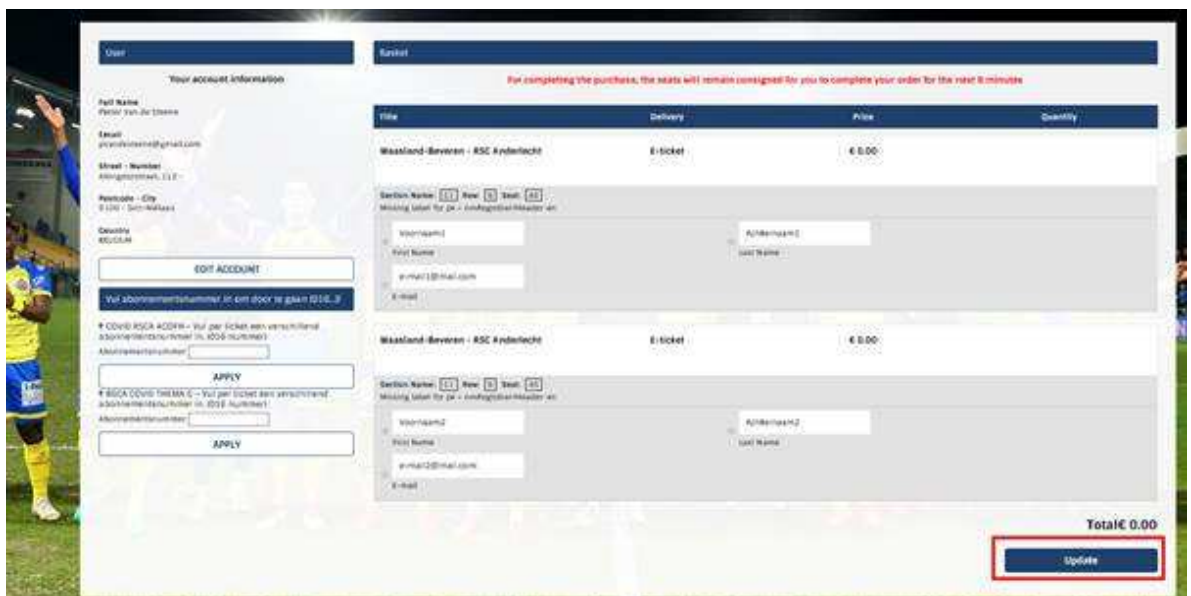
User

Your account information

Full Name
Pieter Van de Steene

Email
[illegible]@gmail.com

Street - Number
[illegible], 112

Postcode - City
9100 - Sint-Niklaas

Country
BELGIUM

EDIT ACCOUNT

Vul abonnementsnummer in om door te gaan (01G..)

COVID RSCA ACOFM - Vul per ticket een verschillend abonnementsnummer in. (01G nummer)

Abonnementsnummer

APPLY

RSCA COVID THEMA C - Vul per ticket een verschillend abonnementsnummer in. (01G nummer)

Abonnementsnummer

APPLY

Basket

For completing the purchase, the seats will remain consigned for you to complete your order for the next 8 minutes

| Title | Delivery | Price | Quantity |
|---|---|---|---|
| Waasland-Beveren - RSC Anderlecht | E-ticket | € 0.00 | |

Section Name: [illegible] Row: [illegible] Seat: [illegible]
Missing label for pe - nmRegistrHeader en

Voornaam1
First Name

Achternaam1
Last Name

e-mail1@mail.com
E-mail

| Waasland-Beveren - RSC Anderlecht | E-ticket | € 0.00 | |
|---|---|---|---|

Section Name: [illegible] Row: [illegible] Seat: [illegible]
Missing label for pe - nmRegistrHeader en

Voornaam2
First Name

Achternaam2
Last Name

e-mail2@mail.com
E-mail

Total€ 0.00

Update